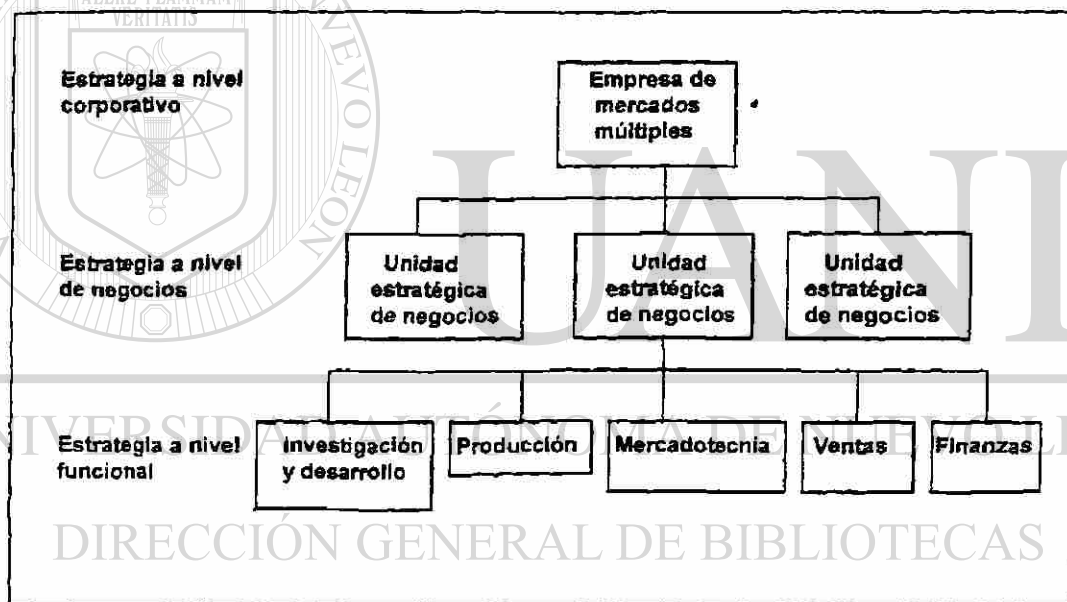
VERITATIS

Estrategia a nivel corporativo

Empresa de mercados múltiples

Estrategia a nivel de negocios

Unidad estratégica de negocios

Unidad estratégica de negocios

Unidad estratégica de negocios

Estrategia a nivel funcional

Investigación y desarrollo

Producción

Mercadotecnia

Ventas

Finanzas

UANL

UNIVERSIDAD AUTÓNOMA DE NUEVO LEÓN

DIRECCIÓN GENERAL DE BIBLIOTECAS